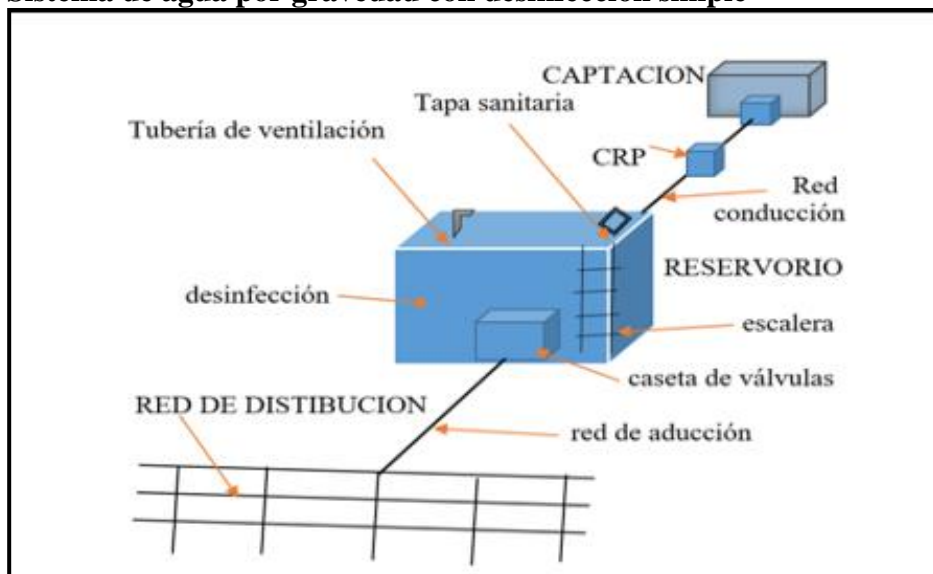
Sistema de agua por gravedad con desinfección simple

CAPTACION
Tapa sanitaria
Tubería de ventilación
CRP
Red conducción
RESERVORIO
desinfección
escalera
caseta de válvulas
RED DE DISTIBUCION
red de aducción